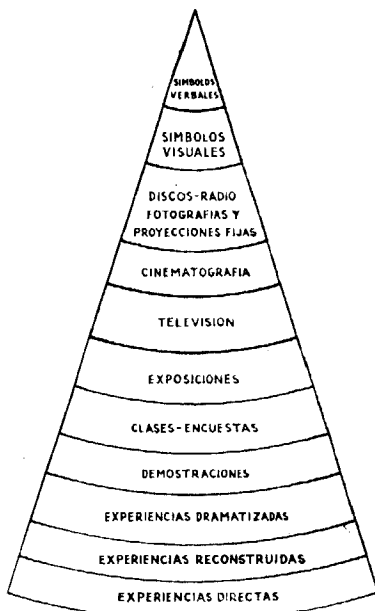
SIMBOLOS VERBALES

SIMBOLOS VISUALES

DISCOS-RADIO FOTOGRAFIAS Y PROYECCIONES FIJAS

CINEMATOGRAFIA

TELEVISION

EXPOSICIONES

CLASES-ENCUESTAS

DEMOSTRACIONES

EXPERIENCIAS DRAMATIZADAS

EXPERIENCIAS RECONSTRUIDAS

EXPERIENCIAS DIRECTAS